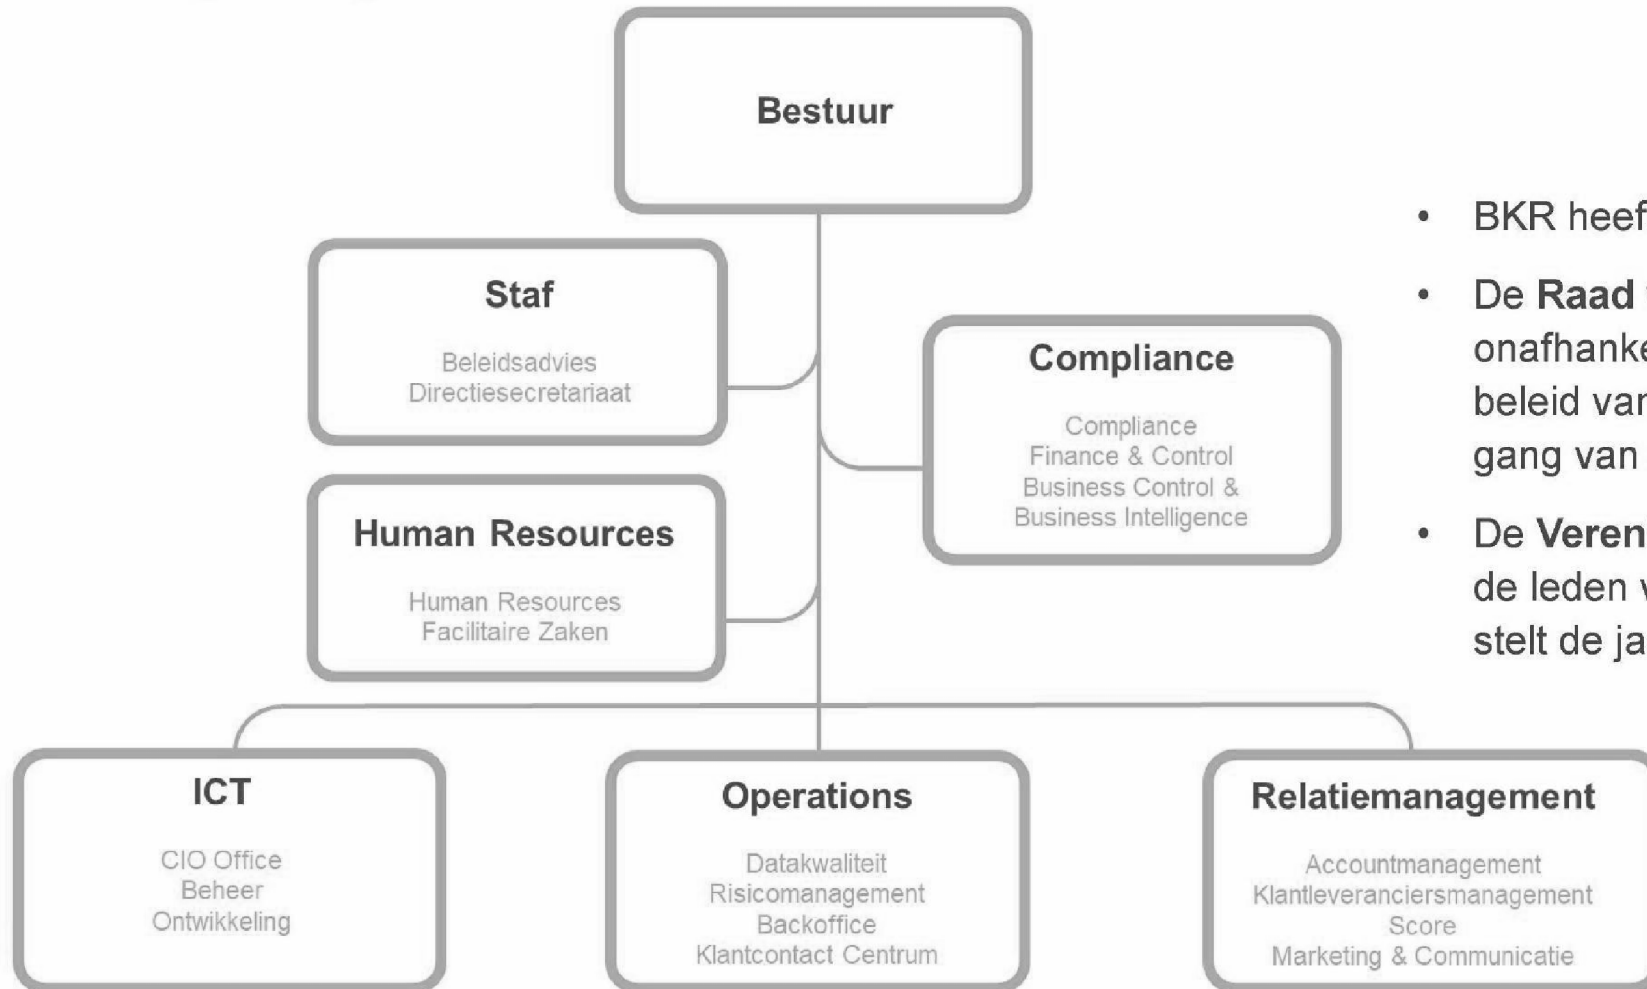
Bestuur

Staf

Beleidsadvies
Directiesecretariaat

Human Resources

Human Resources
Facilitaire Zaken

Compliance

Compliance
Finance & Control
Business Control &
Business Intelligence

• BKR heef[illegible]

• De Raad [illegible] onafhanke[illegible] beleid van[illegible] gang van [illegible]

• De Veren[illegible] de leden v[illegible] stelt de ja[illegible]

ICT

CIO Office
Beheer
Ontwikkeling

Operations

Datakwaliteit
Risicomanagement
Backoffice
Klantcontact Centrum

Relatiemanagement

Accountmanagement
Klantleveranciersmanagement
Score
Marketing & Communicatie